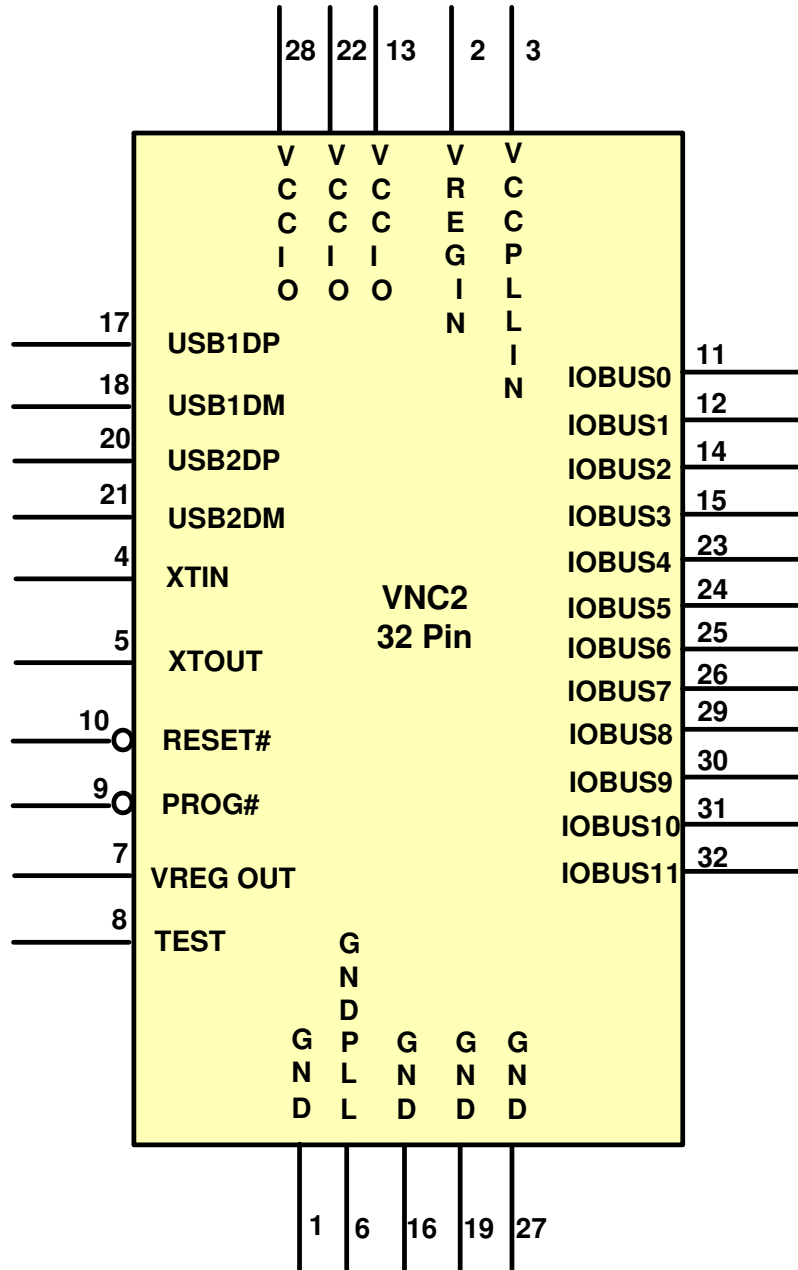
28 22 13 2 3

VCCIO VCCIO VCCIO VREGIN VCCPLLIN

17 USB1DP
18 USB1DM
20 USB2DP
21 USB2DM
4 XTIN
5 XTOUT
10 RESET#
9 PROG#
7 VREG OUT
8 TEST

VNC2
32 Pin

IOBUS0 11
IOBUS1 12
IOBUS2 14
IOBUS3 15
IOBUS4 23
IOBUS5 24
IOBUS6 25
IOBUS7 26
IOBUS8 29
IOBUS9 30
IOBUS10 31
IOBUS11 32

GND GNDPLL GND GND GND

1 6 16 19 27